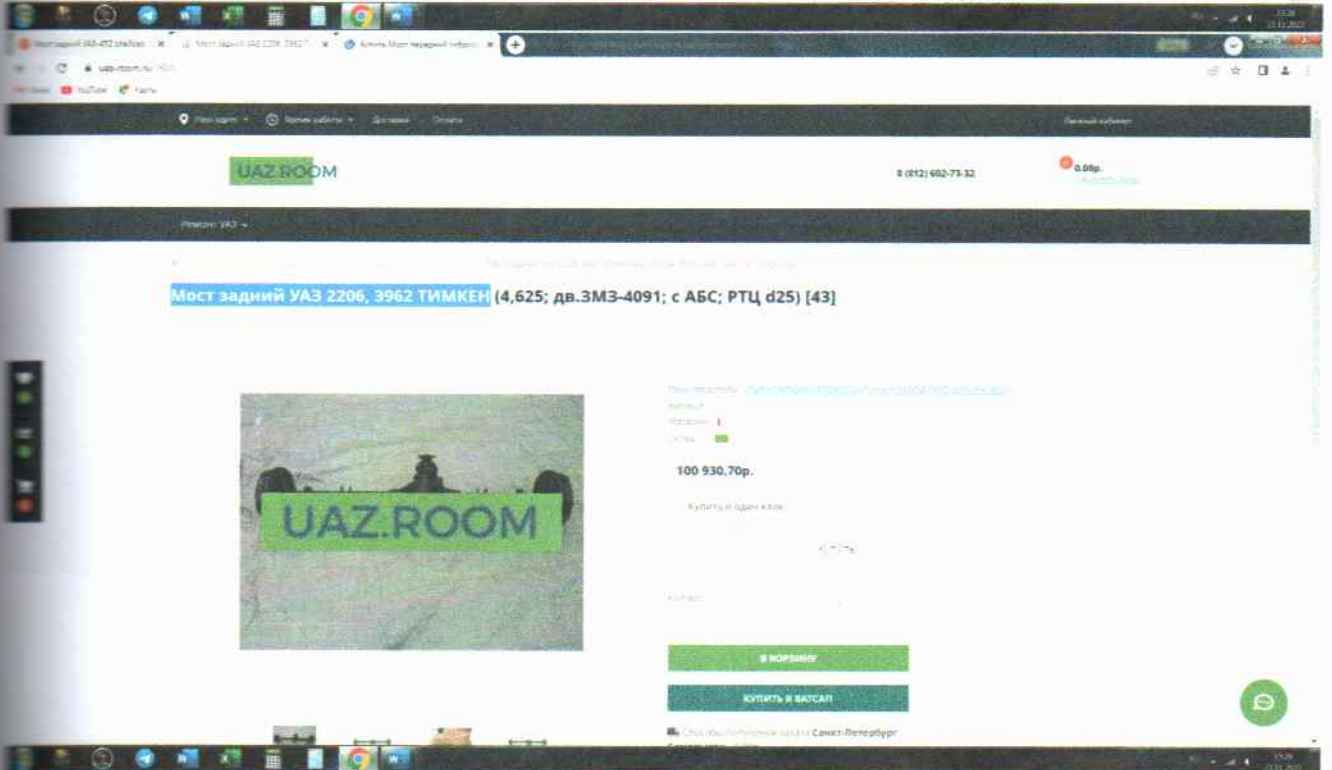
uaz-room.ru

YouTube

UAZ.ROOM

8 (812) 602-73-32

0.00р.

Ремонт УАЗ

Мост задний УАЗ 2206, 3962 ТИМКЕН (4,625; дв.ЗМЗ-4091; с АБС; РТЦ d25) [43]

UAZ.ROOM

100 930.70р.

Купить в один клик

Купить

В КОРЗИНУ

КУПИТЬ В ВАТСАП

Санкт-Петербург